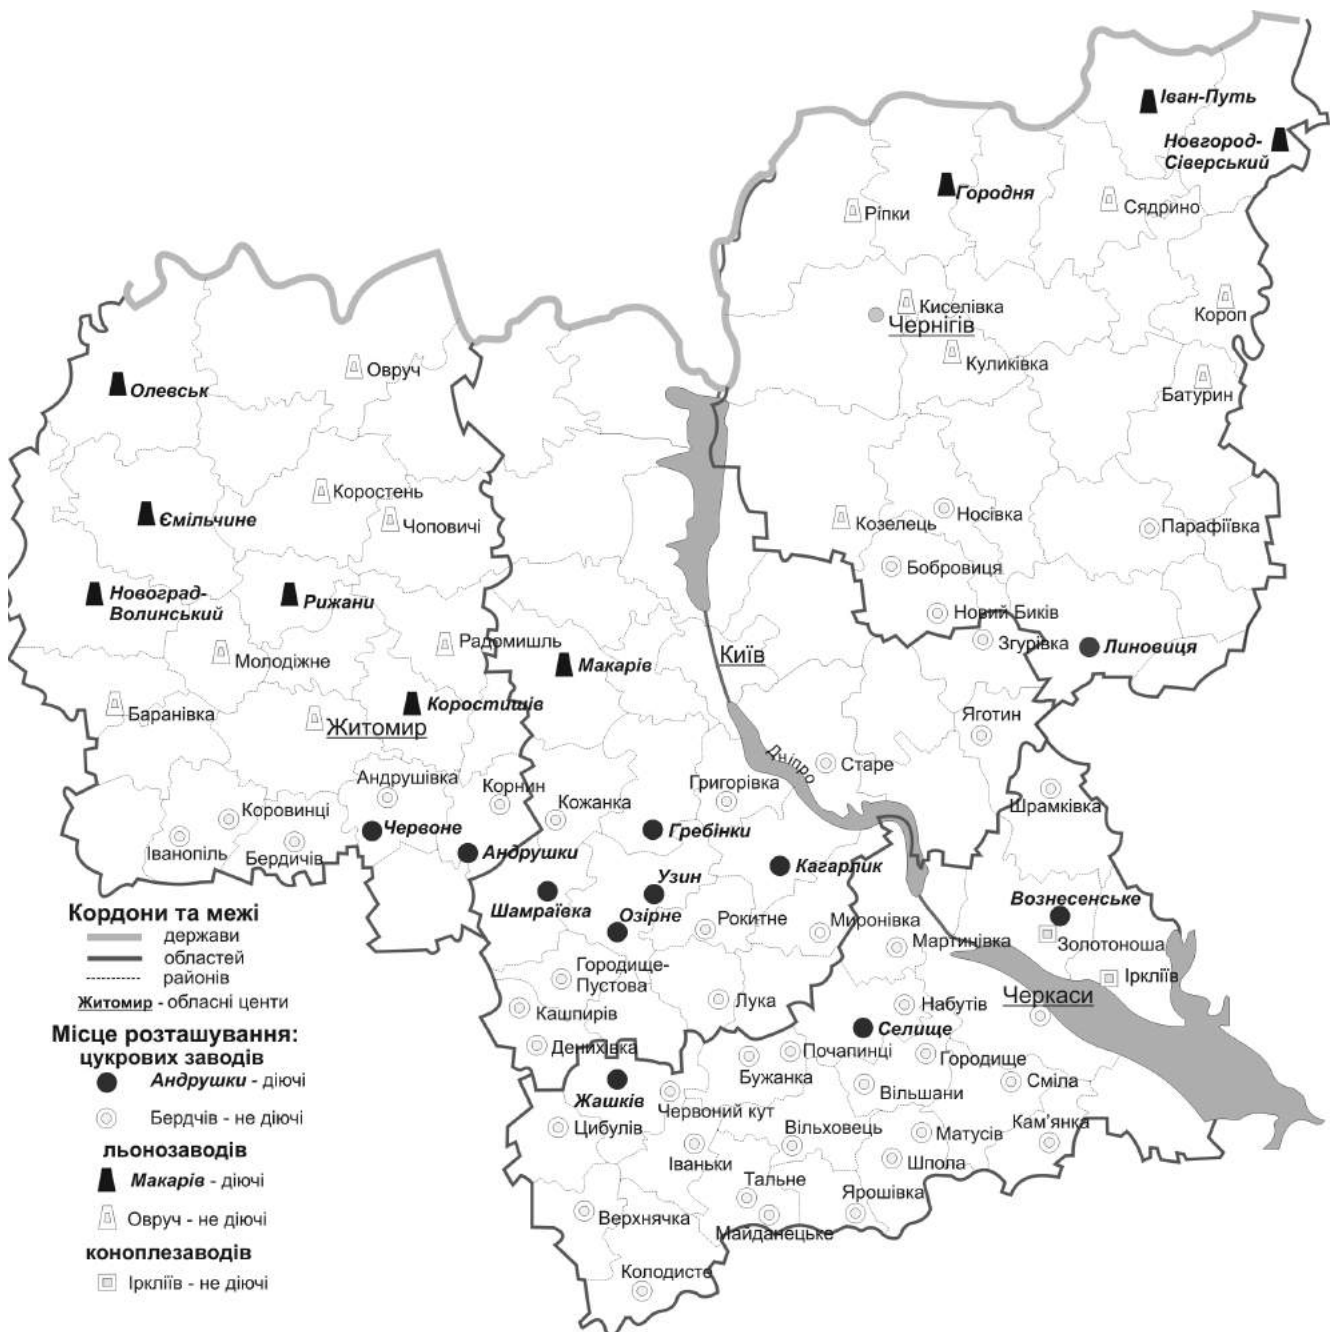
Іван-Путь
Новгород-Сіверський
Городня
Ріпки
Сядрино
Киселівка
Чернігів
Короп
Куликівка
Батурин
Овруч
Олевськ
Коростень
Чоповичі
Ємільчине
Козелець
Носівка
Парафіївка
Бобровиця
Новоград-Волинський
Рижани
Новий Биків
Радомишль
Згурівка
Линовиця
Молодіжне
Макарів
Київ
Коростишів
Баранівка
Житомир
Яготин
Дніпро
Старе
Андрушівка
Корнин
Григорівка
Шрамківка
Коровинці
Кожанка
Червоне
Гребінки
Іванопіль
Бердичів
Андрушки
Кагарлик
Узин
Шамраївка
Вознесенське
Озірне
Рокитне
Миронівка
Мартинівка
Золотоноша
Городище-Пустова
Ірклїїв
Лука
Набутів
Черкаси
Кашпирів
Селище
Дениxівка
Почапинці
Городище
Бужанка
Жашків
Вільшани
Сміла
Червоний кут
Цибулів
Вільховець
Матусів
Кам'янка
Іваньки
Шпола
Тальне
Ярошівка
Верхнячка
Майданецьке
Колодисте

Кордони та межі
держави
областей
районів
Житомир - обласні центи
Місце розташування:
цукрових заводів
Андрушки - діючі
Бердчів - не діючі
льонозаводів
Макарів - діючі
Овруч - не діючі
коноплезаводів
Ірклїїв - не діючі